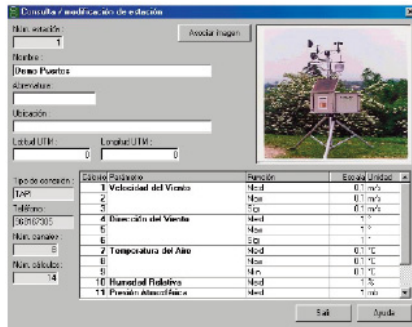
Consulta / modificación de estación

Num. estación
1

Asociar Imagen

Nombre
Demo Puertos

Abreviatura

Ubicación

Latitud UTM :
0

Longitud UTM :
0

Tipo de conexión :
TAPI

Teléfono :
962167305

Num. canales :
8

Num. cálculos :
14

| Cálculo | Parámetro | Función | Escala | Unidad |
|---|---|---|---|---|
| 1 | Velocidad del Viento | Med | 0.1 | m/s |
| 2 | | Max | 0.1 | m/s |
| 3 | | Sdt | 0.1 | m/s |
| 4 | Dirección del Viento | Med | 1 | ° |
| 5 | | Max | 1 | ° |
| 6 | | Sdt | 1 | ° |
| 7 | Temperatura del Aire | Med | 0.1 | °C |
| 8 | | Max | 0.1 | °C |
| 9 | | Min | 0.1 | °C |
| 10 | Humedad Relativa | Med | 1 | % |
| 11 | Presión Atmosférica | Med | 1 | mb |

Salir

Ayuda